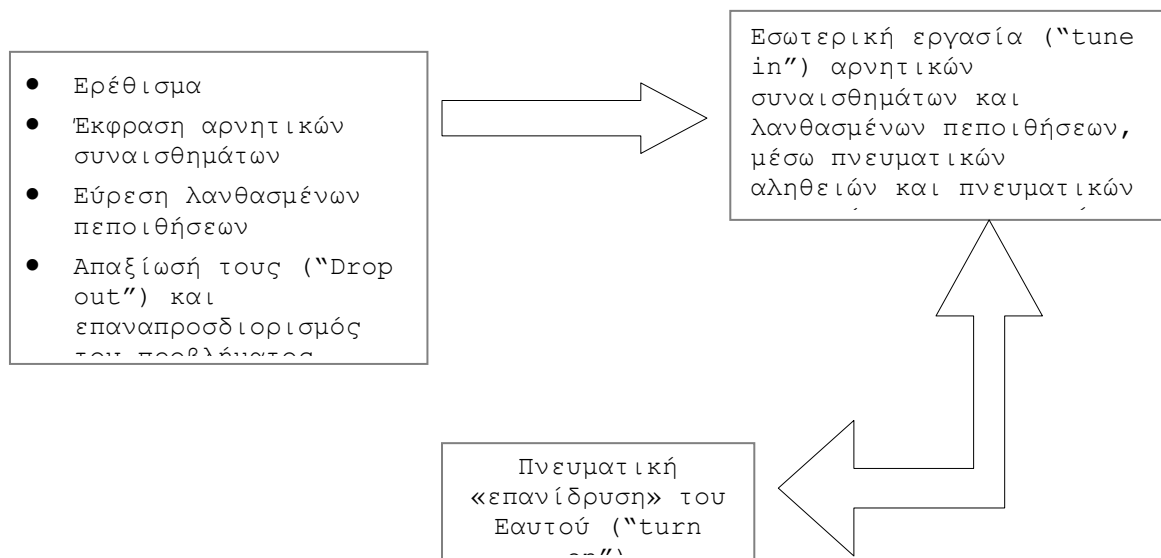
- Ερέθισμα
- Έκφραση αρνητικών συναισθημάτων
- Εύρεση λανθασμένων πεποιθήσεων
- Απαξίωσή τους ("Drop out") και επαναπροσδιορισμός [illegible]

Εσωτερική εργασία ("tune in") αρνητικών συναισθημάτων και λανθασμένων πεποιθήσεων, μέσω πνευματικών αληθειών και πνευματικών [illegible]

Πνευματική «επανίδρυση» του Εαυτού ("turn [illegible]